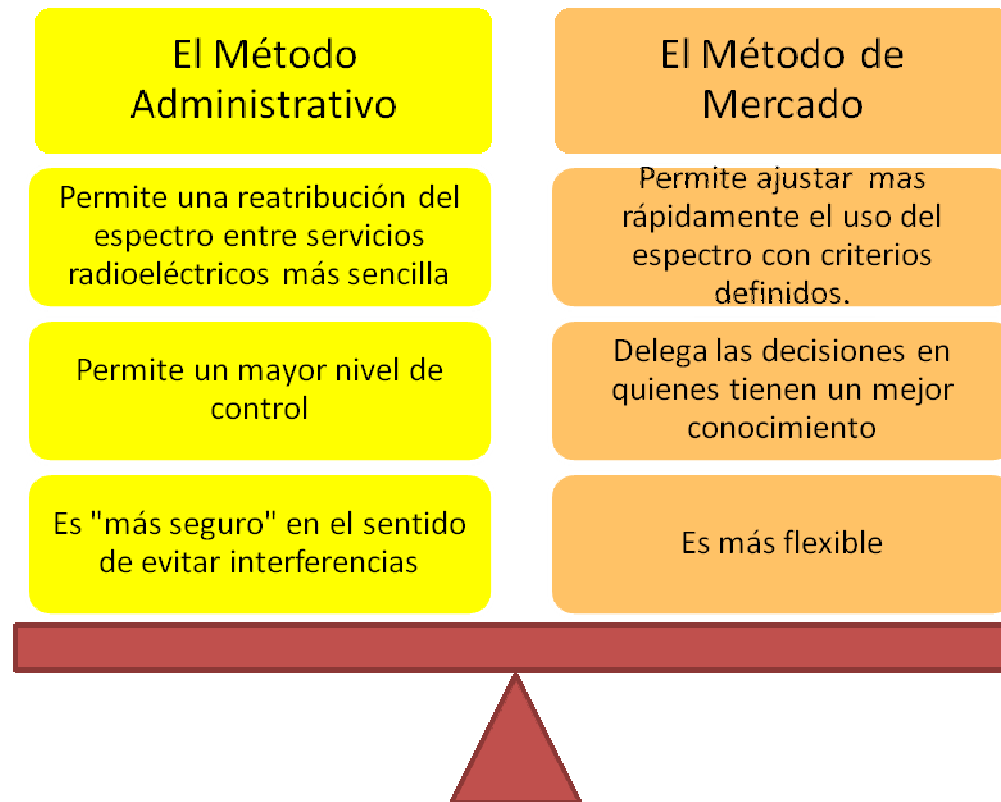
El Método Administrativo

Permite una reatribución del espectro entre servicios radioeléctricos más sencilla

Permite un mayor nivel de control

Es "más seguro" en el sentido de evitar interferencias

El Método de Mercado

Permite ajustar mas rápidamente el uso del espectro con criterios definidos.

Delega las decisiones en quienes tienen un mejor conocimiento

Es más flexible